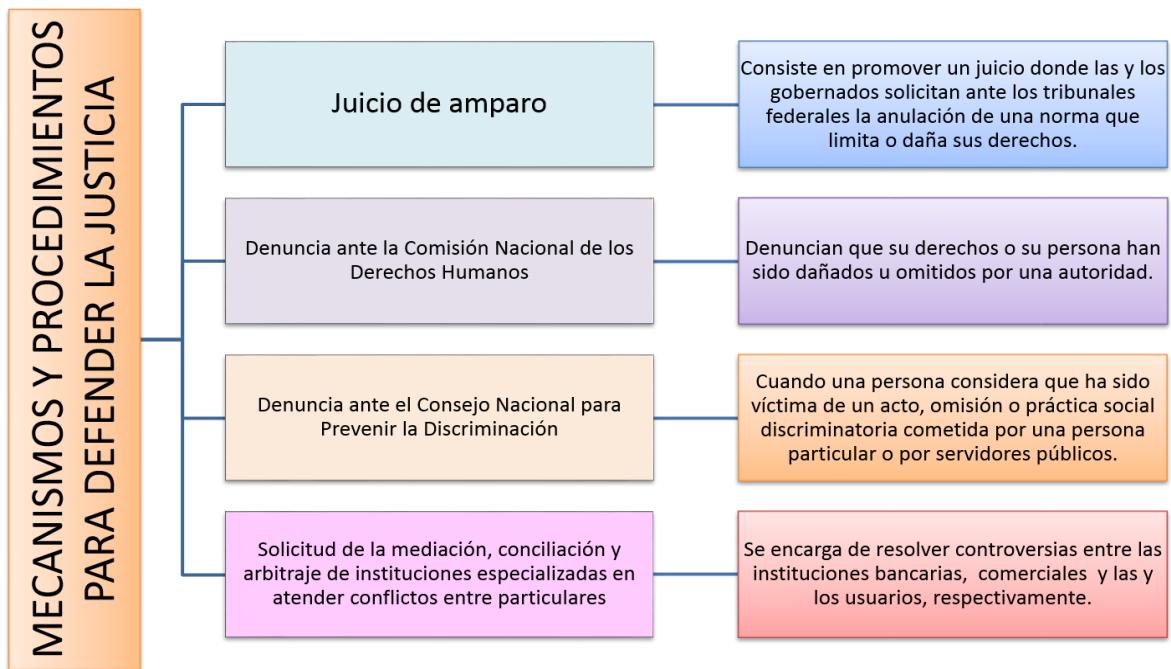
MECANISMOS Y PROCEDIMIENTOS PARA DEFENDER LA JUSTICIA

Juicio de amparo

Consiste en promover un juicio donde las y los gobernados solicitan ante los tribunales federales la anulación de una norma que limita o daña sus derechos.

Denuncia ante la Comisión Nacional de los Derechos Humanos

Denuncian que su derechos o su persona han sido dañados u omitidos por una autoridad.

Denuncia ante el Consejo Nacional para Prevenir la Discriminación

Cuando una persona considera que ha sido víctima de un acto, omisión o práctica social discriminatoria cometida por una persona particular o por servidores públicos.

Solicitud de la mediación, conciliación y arbitraje de instituciones especializadas en atender conflictos entre particulares

Se encarga de resolver controversias entre las instituciones bancarias, comerciales y las y los usuarios, respectivamente.